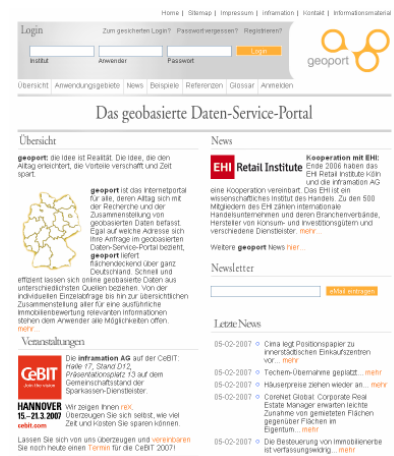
Home | Sitemap | Impressum | infomation | Kontakt | Informationsmaterial

Login

Zum gesicherten Login? Passwort vergessen? Registrieren?

Institut Anwender Passwort

Login

geoport

Übersicht | Anwendungsgebiete | News | Beispiele | Referenzen | Glossar | Anmelden

Das geobasierte Daten-Service-Portal

Übersicht

geoport: die Idee ist Realität. Die Idee, die den Alltag erleichtert, die Vorteile verschafft und Zeit spart.

geoport ist das Internetportal für alle, deren Alltag sich mit der Recherche und der Zusammenstellung von geobasierten Daten befasst. Egal auf welche Adresse sich ihre Anfrage im geobasierten Daten-Service-Portal bezieht, geoport liefert flächendeckend über ganz Deutschland. Schnell und effizient lassen sich online geobasierte Daten aus unterschiedlichsten Quellen bestellen. Von der individuellen Einzelabfrage bis hin zur übersichtlichen Zusammenstellung aller für eine ausführliche Immobilienbewertung relevanten Informationen stehen dem Anwender alle Möglichkeiten offen. mehr...

Veranstaltungen

CeBIT

HANNOVER 15.-21.3.2007 cebit.com

Die infomation AG auf der CeBIT: Halle 17, Stand D12, Präsentationsplatz 13 auf dem Gemeinschaftsstand der Sparkassen-Dienstleister.

Wir zeigen Ihnen HIER. Überzeugen Sie sich selbst, wie viel Zeit und Kosten Sie sparen können.

Lassen Sie sich von uns überzeugen und vereinbaren Sie noch heute einen Termin für die CeBIT 2007! mehr...

News

EHI Retail Institute

Kooperation mit EHI: Ende 2006 haben das EHI Retail Institute Köln und die infomation AG eine Kooperation vereinbart. Das EHI ist ein wissenschaftliches Institut des Handels. Zu den 500 Mitgliedern des EHI zählen internationale Handelsunternehmen und deren Branchenverbände, Hersteller von Konsum- und Investitionsgütern und verschiedene Dienstleister. mehr...

Weitere geoport News hier...

Newsletter

>Mail eintragen

Letzte News

05-02-2007 Cima legt Positionspapier zu innerstädtischen Einkaufszentren vor... mehr

05-02-2007 Techem-Übernahme geplatzt... mehr

05-02-2007 Häuserpreise ziehen wieder an... mehr

05-02-2007 CoreNet Global: Corporate Real Estate Manager erwarten leichte Zunahme von gemieteten Flächen gegenüber Flächen im Eigentum... mehr

05-02-2007 Die Besteuerung von Immobilienerbe ist verfassungswidrig... mehr